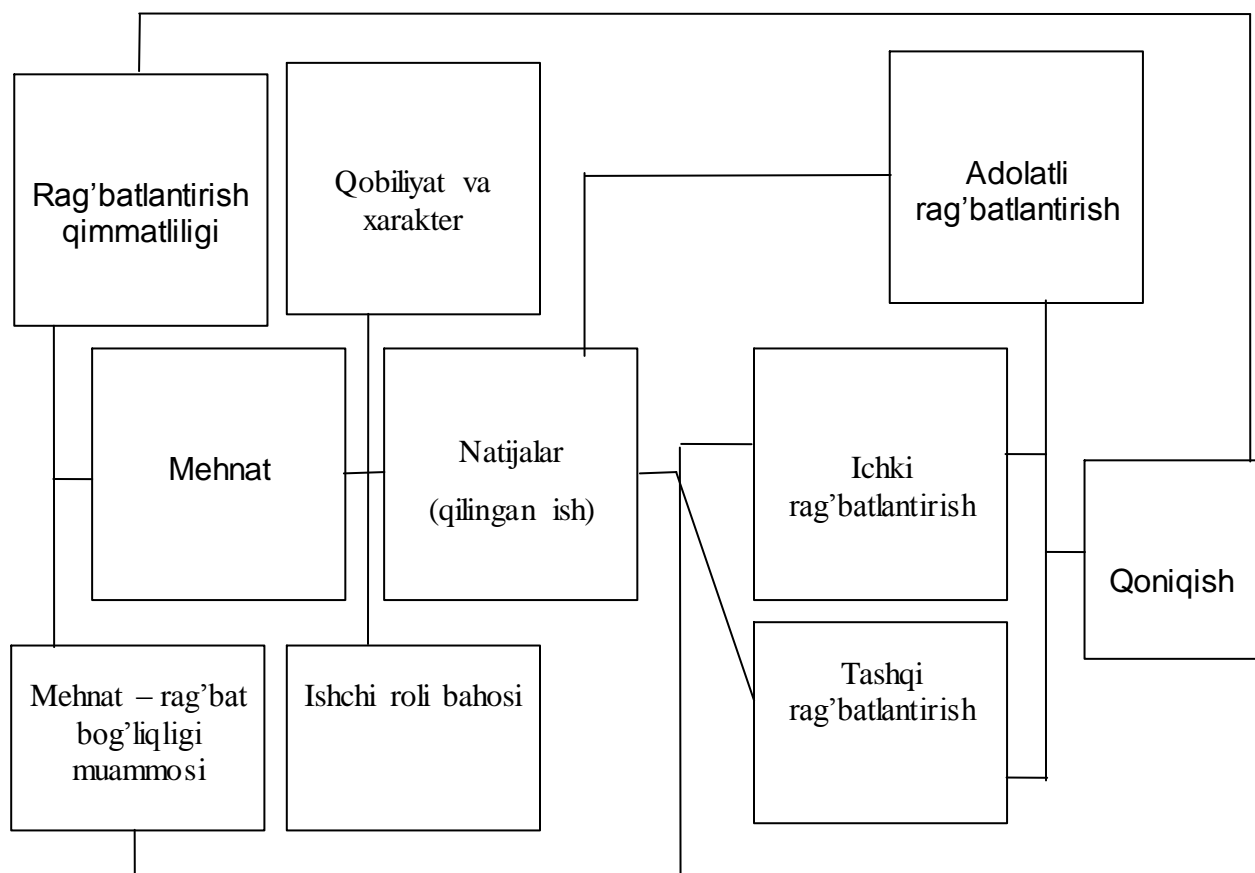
Rag'batlantirish qimmatliligi

Qobiliyat va xarakter

Adolatli rag'batlantirish

Mehnat

Natijalar (qilingan ish)

Ichki rag'batlantirish

Qoniqish

Tashqi rag'batlantirish

Mehnat – rag'bat bog'liqligi muammosi

Ishchi roli bahosi